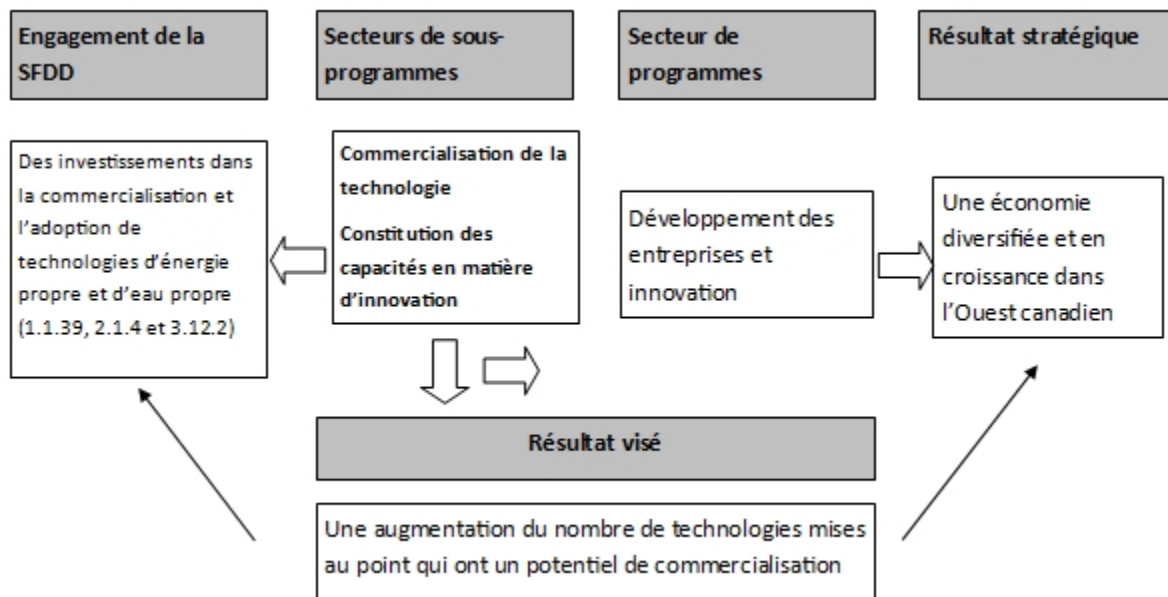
Engagement de la SFDD

Secteurs de sous-programmes

Secteur de programmes

Résultat stratégique

Des investissements dans la commercialisation et l'adoption de technologies d'énergie propre et d'eau propre (1.1.39, 2.1.4 et 3.12.2)

Commercialisation de la technologie

Constitution des capacités en matière d'innovation

Développement des entreprises et innovation

Une économie diversifiée et en croissance dans l'Ouest canadien

Résultat visé

Une augmentation du nombre de technologies mises au point qui ont un potentiel de commercialisation